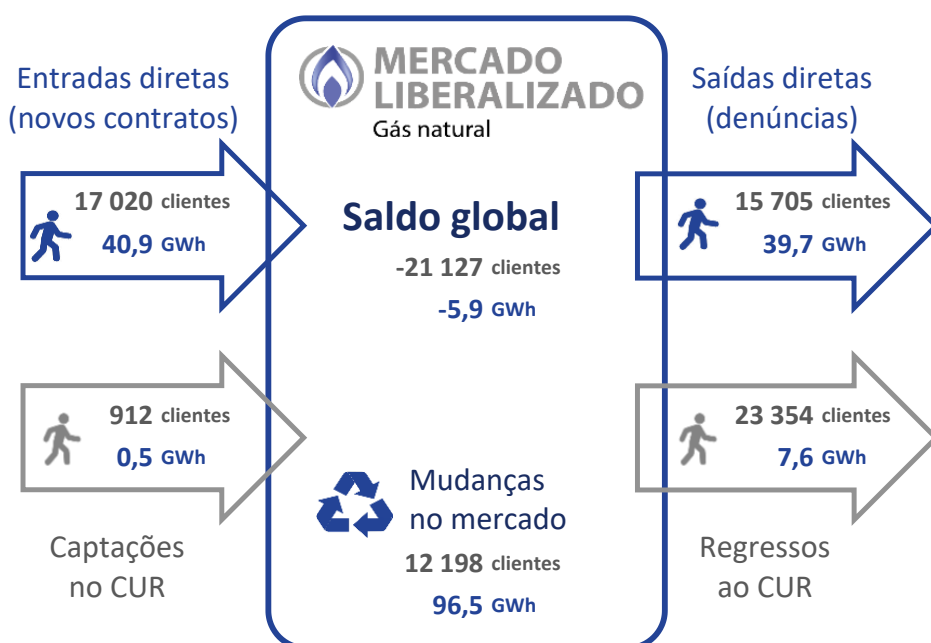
Entradas diretas (novos contratos)

17 020 clientes
40,9 GWh

912 clientes
0,5 GWh

Captações no CUR

MERCADO LIBERALIZADO
Gás natural

Saldo global
-21 127 clientes
-5,9 GWh

Mudanças no mercado
12 198 clientes
96,5 GWh

Saídas diretas (denúncias)

15 705 clientes
39,7 GWh

23 354 clientes
7,6 GWh

Regressos ao CUR